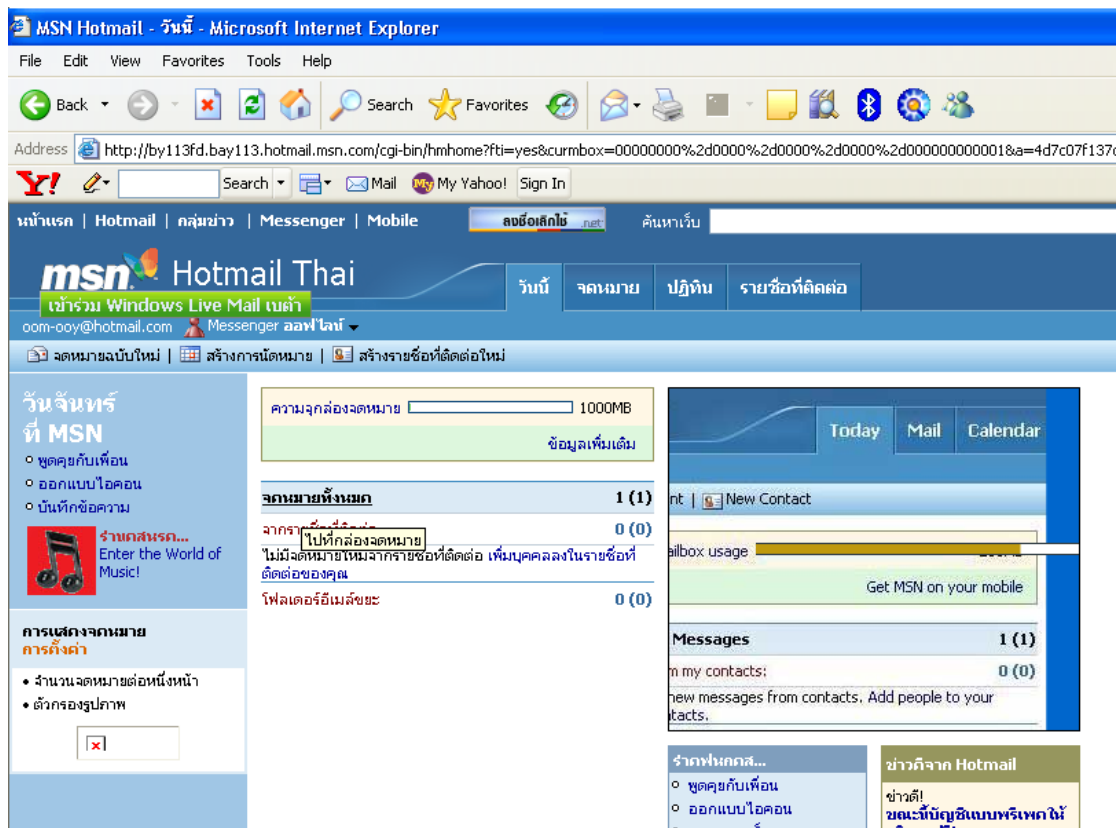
MSN Hotmail - วันนี้ - Microsoft Internet Explorer

File Edit View Favorites Tools Help

Back Search Favorites

Address http://by113fd.bay113.hotmail.msn.com/cgi-bin/hmhome?fti=yes&curmbox=00000000%2d0000%2d0000%2d0000%2d000000000001&a=4d7c07f137c

Y! Search Mail My Yahoo! Sign In

หน้าแรก | Hotmail | กลุ่มข่าว | Messenger | Mobile ลงชื่อเลิกใช้ .net ค้นหาเว็บ

msn Hotmail Thai

เข้าร่วม Windows Live Mail เบต้า

วันนี้ จดหมาย ปฏิทิน รายชื่อที่ติดต่อ

oom-ooy@hotmail.com Messenger ออฟไลน์

จดหมายฉบับใหม่ | สร้างการนัดหมาย | สร้างรายชื่อที่ติดต่อใหม่

วันจันทร์ ที่ MSN
พูดคุยกับเพื่อน
ออกแบบไอคอน
บันทึกข้อความ

ร้านดนตรี...
Enter the World of Music!

การแสดงจดหมาย
การตั้งค่า
• จำนวนจดหมายต่อหนึ่งหน้า
• ตัวกรองรูปภาพ

ความจุกล่องจดหมาย 1000MB
ข้อมูลเพิ่มเติม

จดหมายทั้งหมด 1 (1)
จากรายชื่อที่ติดต่อ 0 (0)
ไปที่กล่องจดหมาย
ไม่มีจดหมายใหม่จากรายชื่อที่ติดต่อ เพิ่มบุคคลลงในรายชื่อที่ติดต่อของคุณ
โฟลเดอร์อีเมล์ขยะ 0 (0)

Today Mail Calendar
nt | New Contact
ailbox usage
Get MSN on your mobile
Messages 1 (1)
m my contacts: 0 (0)
new messages from contacts. Add people to your tacts.

ร้านดนตรี...
พูดคุยกับเพื่อน
ออกแบบไอคอน

ข่าวดีจาก Hotmail
ข่าวดี!
ขณะนี้บัญชีแบบพรีเพดให้